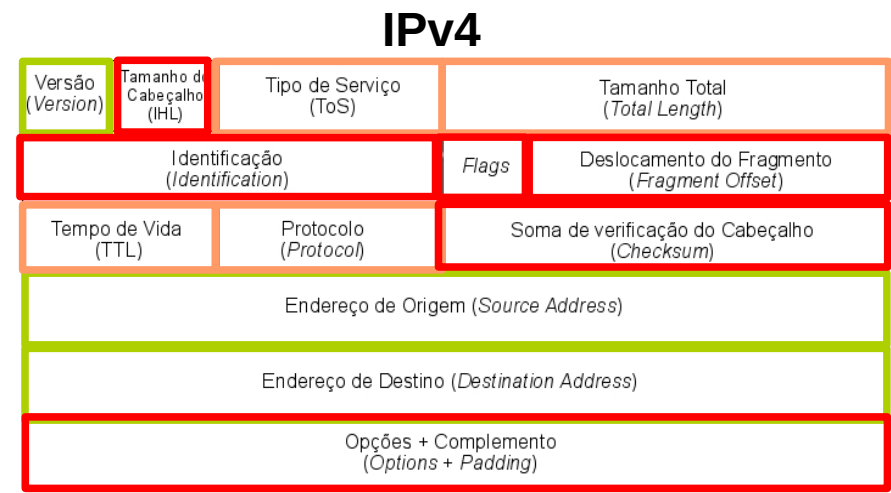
IPv4

| Versão (Version) | Tamanho do Cabeçalho (IHL) | Tipo de Serviço (ToS) | Tamanho Total (Total Length) |
|---|---|---|---|

| Identificação (Identification) | Flags | Deslocamento do Fragmento (Fragment Offset) |
|---|---|---|

| Tempo de Vida (TTL) | Protocolo (Protocol) | Soma de verificação do Cabeçalho (Checksum) |
|---|---|---|

Endereço de Origem (Source Address)

Endereço de Destino (Destination Address)

Opções + Complemento (Options + Padding)